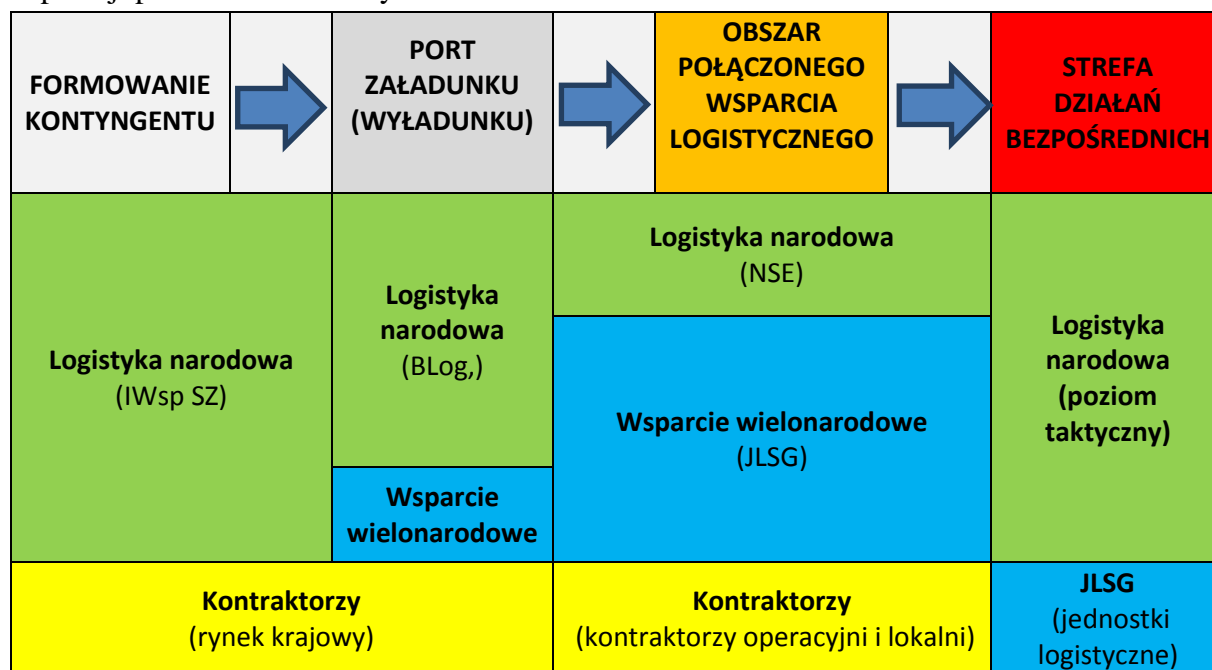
FORMOWANIE KONTYNGENTU

PORT ZAŁADUNKU (WYŁADUNKU)

OBSZAR POŁĄCZONEGO WSPARCIA LOGISTYCZNEGO

STREFA DZIAŁAŃ BEZPOŚREDNICH

Logistyka narodowa (IWsp SZ)

Logistyka narodowa (BLog,)

Wsparcie wielonarodowe

Logistyka narodowa (NSE)

Wsparcie wielonarodowe (JLSG)

Logistyka narodowa (poziom taktyczny)

Kontraktorzy (rynek krajowy)

Kontraktorzy (kontraktorzy operacyjni i lokalni)

JLSG (jednostki logistyczne)